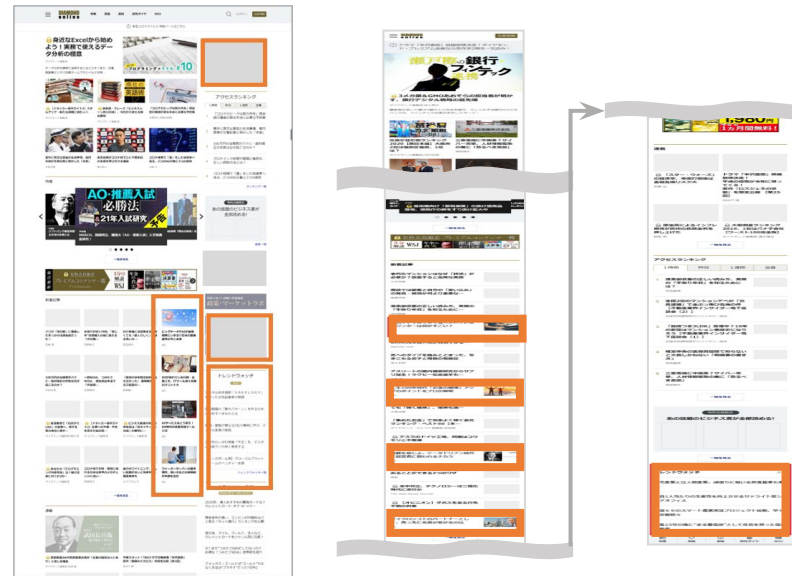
DIAMOND online

身近なExcelから始めよう！実践で使えるデータ分析の極意

プログラミングイラスト 10

アクセスランキング

AO・推薦入試 必勝法 21年入試研究

トレンドウォッチ

一覧を見る

新着記事

銀行 フィンテック

アクセスランキング

トレンドウォッチ

1,980円

1カ月間無料!